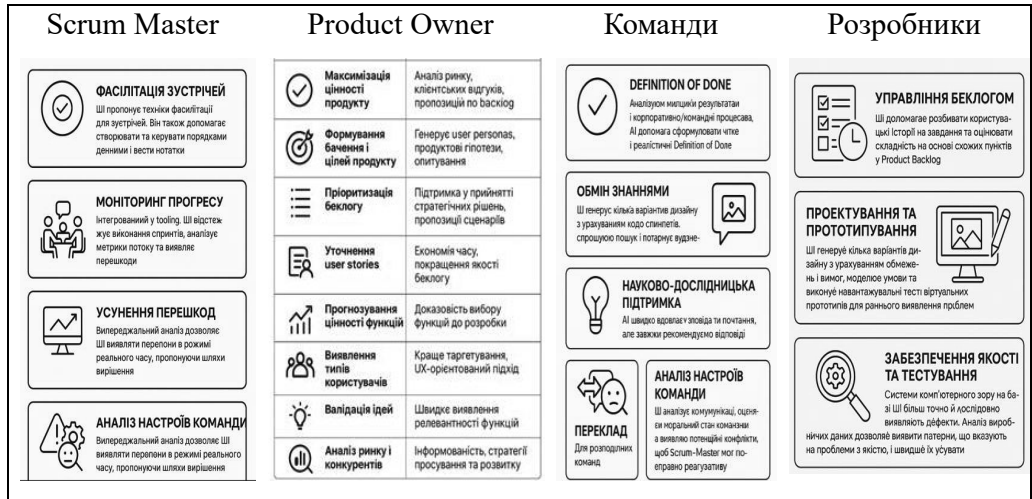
Scrum Master

ФАСІЛІТАЦІЯ ЗУСТРІЧЕЙ
ШІ пропонує техніки фасилітації для зустрічей. Він також допомагає створювати та керувати порядками денними і вести нотатки

МОНІТОРИНГ ПРОГРЕСУ
Інтегрований у tooling. ШІ відстежує виконання спринтів, аналізує метрики потоку та виявляє перешкоди

УСУНЕННЯ ПЕРЕШКОД
Випереджальний аналіз дозволяє ШІ виявляти перепони в режимі реального часу, пропонуючи шляхи вирішення

АНАЛІЗ НАСТРОЇВ КОМАНДИ
Випереджальний аналіз дозволяє ШІ виявляти перепони в режимі реального часу, пропонуючи шляхи вирішення

Product Owner

| | |
|---|---|
| Максимізація цінності продукту | Аналіз ринку, клієнтських відгуків, пропозиції по backlog |
| Формування бачення і цілей продукту | Генерує user personas, продуктові гіпотези, опитування |
| Пріоритизація беклогу | Підтримка у прийнятті стратегічних рішень, пропозиції сценаріїв |
| Уточнення user stories | Економія часу, покращення якості беклогу |
| Прогнозування цінності функцій | Доказовість вибору функцій до розробки |
| Виявлення типів користувачів | Краще таргетування, UX-орієнтований підхід |
| Валідація ідей | Швидке виявлення релевантності функцій |
| Аналіз ринку і конкурентів | Інформованість, стратегії просування та розвитку |

Команди

DEFINITION OF DONE
Аналізуючи милицьки результатам і корпоративно/командні процесаба, AI допомага сформулювати чітке і реалістичні Definition of Done

ОБМІН ЗНАННЯМИ
ШІ генерує кілька варіантів дизайну з урахуванням кодо спинпетів. спрощюю пошук і потарнує вудзне-

НАУКОВО-ДОСЛІДНИЦЬКА ПІДТРИМКА
AI швидко вдовлає зповіда ти почтання, але завжки рекомендуємо відповіді

ПЕРЕКЛАД
Для розподілних команд

АНАЛІЗ НАСТРОЇВ КОМАНДИ
ШІ аналізує комунікації, оцінеи моральний стан командми я виявляю потенційні конфлікти, щоб Scrum-Master мог поепрапво реагузативу

Розробники

УПРАВЛІННЯ БЕКЛОГОМ
ШІ допомагає розбивати користувацькі Історії на завдання та оцінювати складність на основі схожих пунктів у Product Backlog

ПРОЕКТУВАННЯ ТА ПРОТОТИПУВАННЯ
ШІ генерує кілька варіантів дизайну з урахуванням обмежень і вимог, моделює умови та виконує навантажувальні тесті віртуальних прототипів для раннього виявлення прблем

ЗАБЕЗПЕЧЕННЯ ЯКОСТІ ТА ТЕСТУВАННЯ
Системи комп'ютерного зору на базі ШІ більш точно й лослідовно виявляють дефекті. Аналіз виробничих даних дозволяє виявити патерни, що вказують на проблеми з якістю, і швидше їх усувати